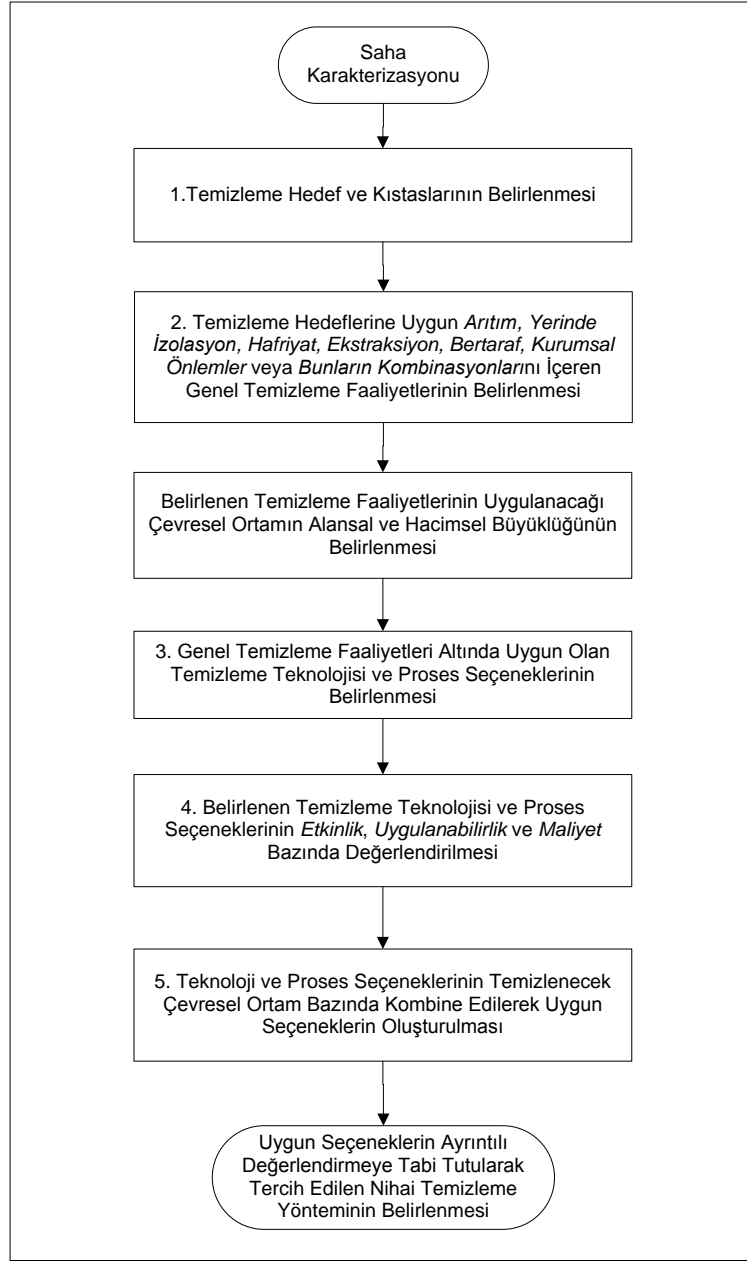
Saha Karakterizasyonu

1.Temizleme Hedef ve Kıstaslarının Belirlenmesi

2. Temizleme Hedeflerine Uygun Arıtım, Yerinde İzolasyon, Hafriyat, Ekstraksiyon, Bertaraf, Kurumsal Önlemler veya Bunların Kombinasyonlarını İçeren Genel Temizleme Faaliyetlerinin Belirlenmesi

Belirlenen Temizleme Faaliyetlerinin Uygulanacağı Çevresel Ortamın Alansal ve Hacimsel Büyüklüğünün Belirlenmesi

3. Genel Temizleme Faaliyetleri Altında Uygun Olan Temizleme Teknolojisi ve Proses Seçeneklerinin Belirlenmesi

4. Belirlenen Temizleme Teknolojisi ve Proses Seçeneklerinin Etkinlik, Uygulanabilirlik ve Maliyet Bazında Değerlendirilmesi

5. Teknoloji ve Proses Seçeneklerinin Temizlenecek Çevresel Ortam Bazında Kombine Edilerek Uygun Seçeneklerin Oluşturulması

Uygun Seçeneklerin Ayrıntılı Değerlendirmeye Tabi Tutularak Tercih Edilen Nihai Temizleme Yönteminin Belirlenmesi